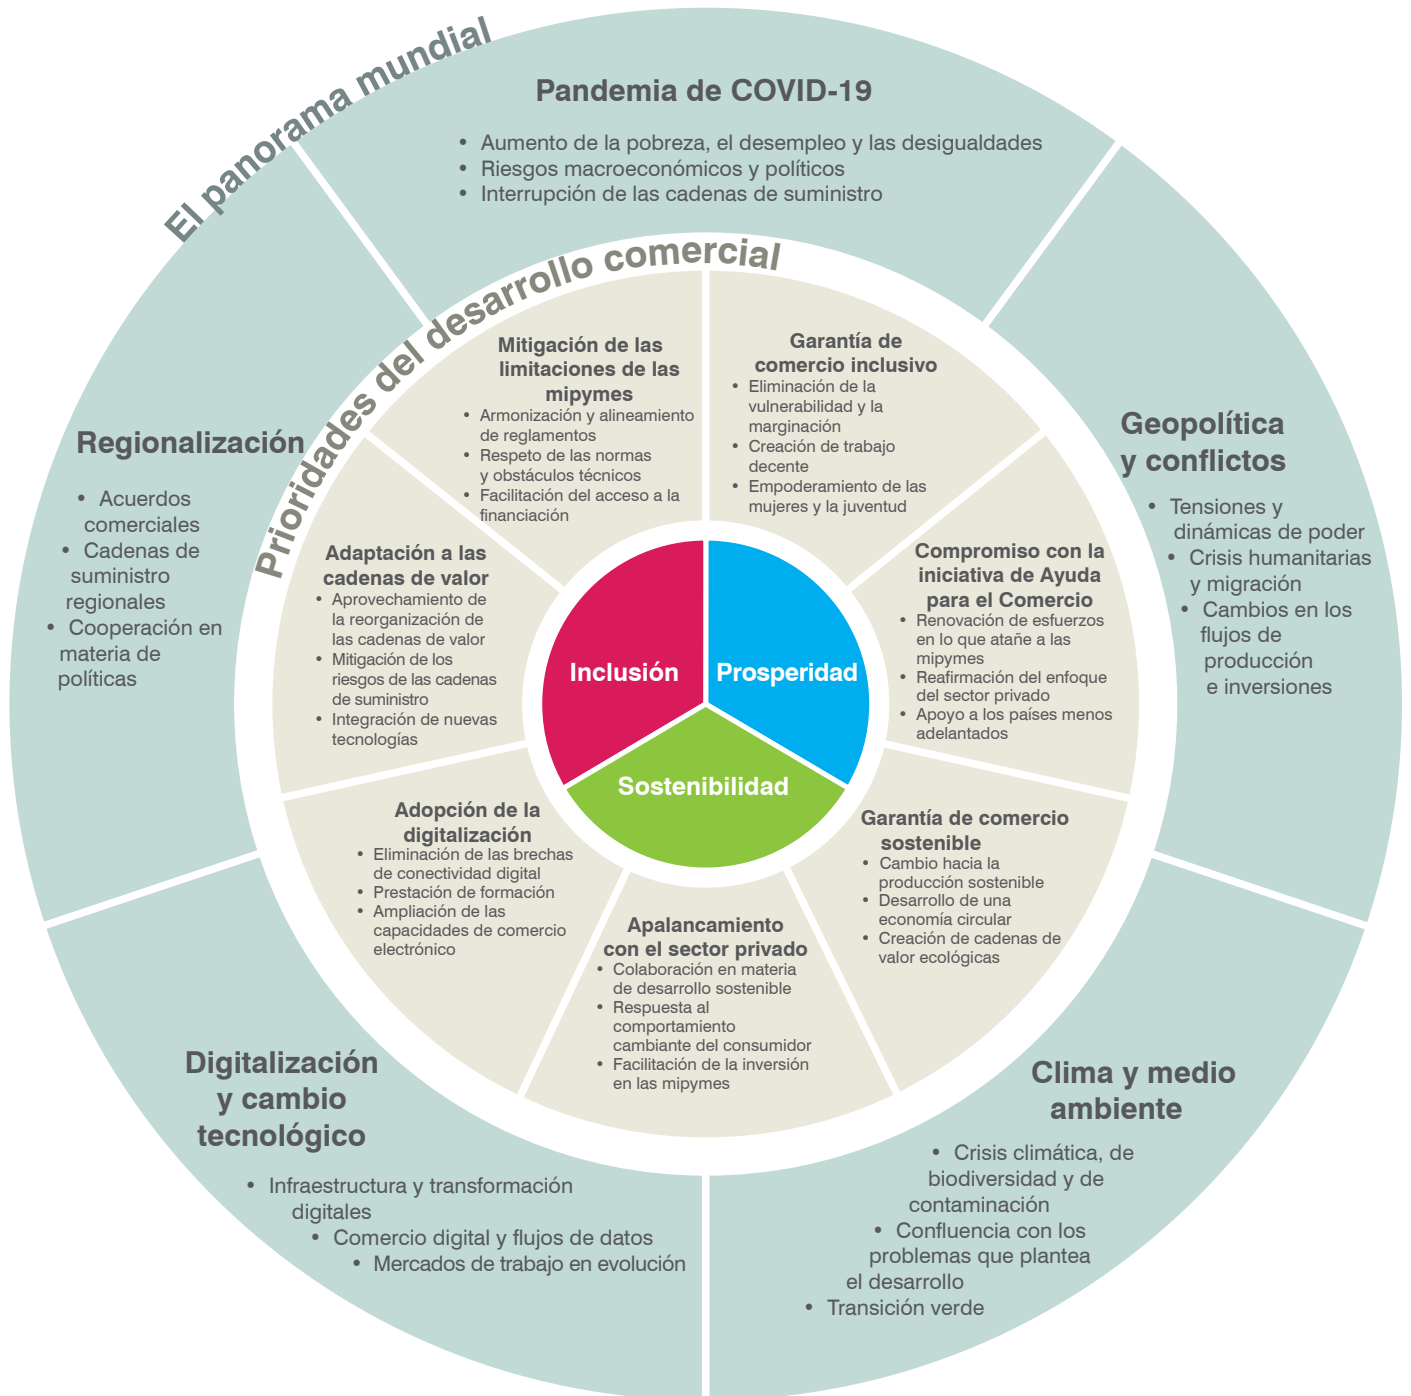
El panorama mundial

Pandemia de COVID-19

• Aumento de la pobreza, el desempleo y las desigualdades
• Riesgos macroeconómicos y políticos
• Interrupción de las cadenas de suministro

Geopolítica y conflictos

• Tensiones y dinámicas de poder
• Crisis humanitarias y migración
• Cambios en los flujos de producción e inversiones

Clima y medio ambiente

• Crisis climática, de biodiversidad y de contaminación
• Confluencia con los problemas que plantea el desarrollo
• Transición verde

Digitalización y cambio tecnológico

• Infraestructura y transformación digitales
• Comercio digital y flujos de datos
• Mercados de trabajo en evolución

Regionalización

• Acuerdos comerciales
• Cadenas de suministro regionales
• Cooperación en materia de políticas

Prioridades del desarrollo comercial

Mitigación de las limitaciones de las mipymes
• Armonización y alineamiento de reglamentos
• Respeto de las normas y obstáculos técnicos
• Facilitación del acceso a la financiación

Garantía de comercio inclusivo
• Eliminación de la vulnerabilidad y la marginación
• Creación de trabajo decente
• Empoderamiento de las mujeres y la juventud

Compromiso con la iniciativa de Ayuda para el Comercio
• Renovación de esfuerzos en lo que atañe a las mipymes
• Reafirmación del enfoque del sector privado
• Apoyo a los países menos adelantados

Garantía de comercio sostenible
• Cambio hacia la producción sostenible
• Desarrollo de una economía circular
• Creación de cadenas de valor ecológicas

Apalancamiento con el sector privado
• Colaboración en materia de desarrollo sostenible
• Respuesta al comportamiento cambiante del consumidor
• Facilitación de la inversión en las mipymes

Adopción de la digitalización
• Eliminación de las brechas de conectividad digital
• Prestación de formación
• Ampliación de las capacidades de comercio electrónico

Adaptación a las cadenas de valor
• Aprovechamiento de la reorganización de las cadenas de valor
• Mitigación de los riesgos de las cadenas de suministro
• Integración de nuevas tecnologías

Inclusión

Prosperidad

Sostenibilidad